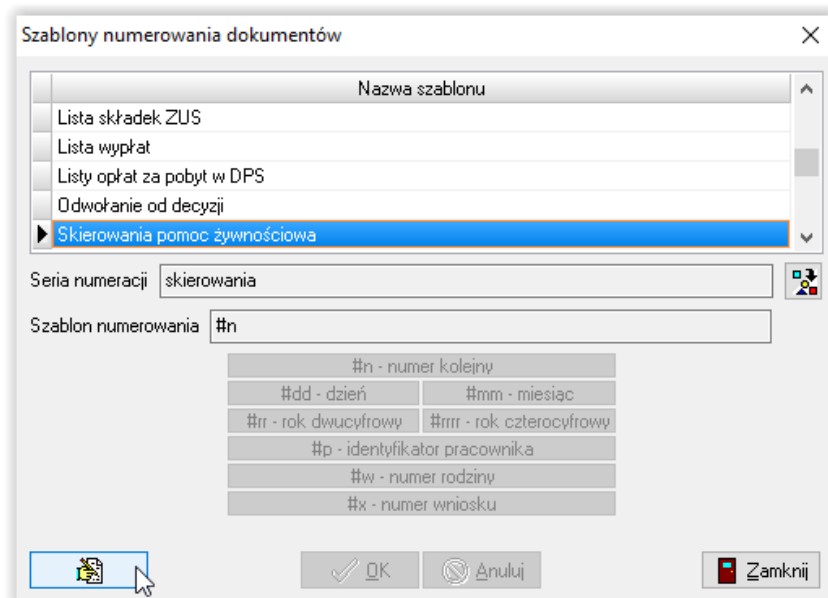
Szablony numerowania dokumentów

| Nazwa szablonu |
|---|
| Lista składek ZUS |
| Lista wypłat |
| Listy opłat za pobyt w DPS |
| Odwołanie od decyzji |
| Skierowania pomoc żywnościowa |

Seria numeracji skierowania

Szablon numerowania #n

#n - numer kolejny
#dd - dzień
#mm - miesiąc
#rr - rok dwucyfrowy
#rrrr - rok czterocyfrowy
#p - identyfikator pracownika
#w - numer rodziny
#x - numer wniosku

OK
Anuluj
Zamknij